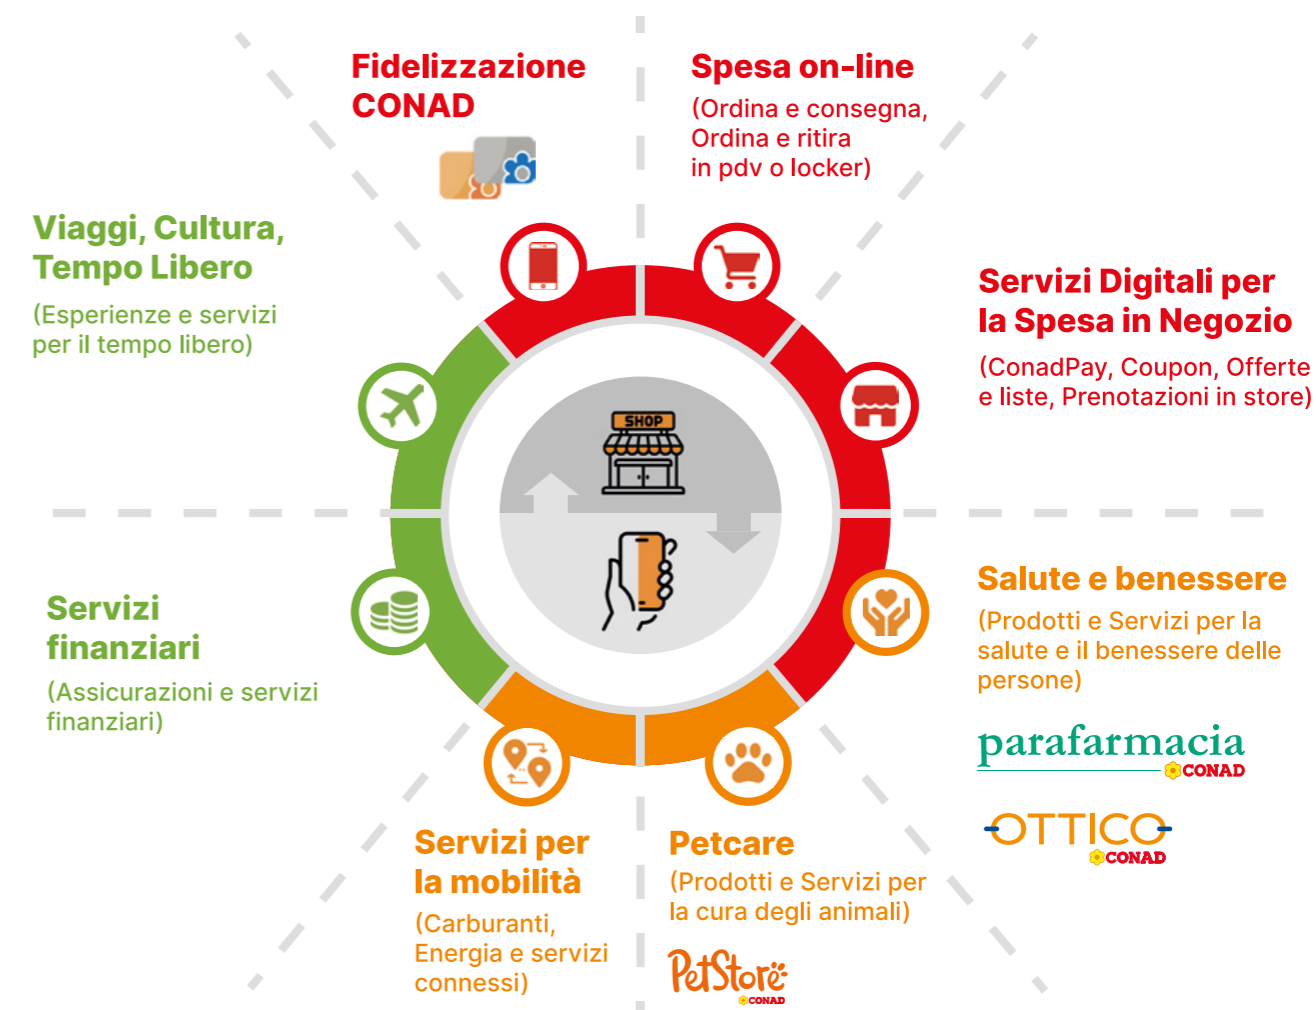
Fidelizzazione CONAD

Spesa on-line
(Ordina e consegna, Ordina e ritira in pdv o locker)

Viaggi, Cultura, Tempo Libero
(Esperienze e servizi per il tempo libero)

Servizi Digitali per la Spesa in Negozio
(ConadPay, Coupon, Offerte e liste, Prenotazioni in store)

SHOP

Servizi finanziari
(Assicurazioni e servizi finanziari)

Salute e benessere
(Prodotti e Servizi per la salute e il benessere delle persone)

parafarmacia CONAD

OTTICO CONAD

Servizi per la mobilità
(Carburanti, Energia e servizi connessi)

Petcare
(Prodotti e Servizi per la cura degli animali)

PetStore CONAD